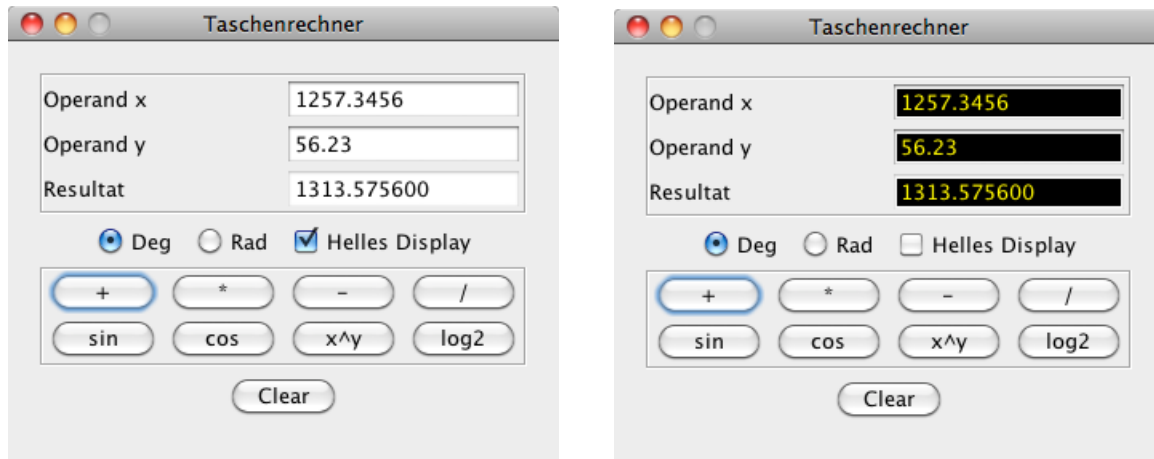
Taschenrechner

Operand x 1257.3456
Operand y 56.23
Resultat 1313.575600

Deg Rad Helles Display

+ * - /
sin cos x^y log2

Clear

Taschenrechner

Operand x 1257.3456
Operand y 56.23
Resultat 1313.575600

Deg Rad Helles Display

+ * - /
sin cos x^y log2

Clear